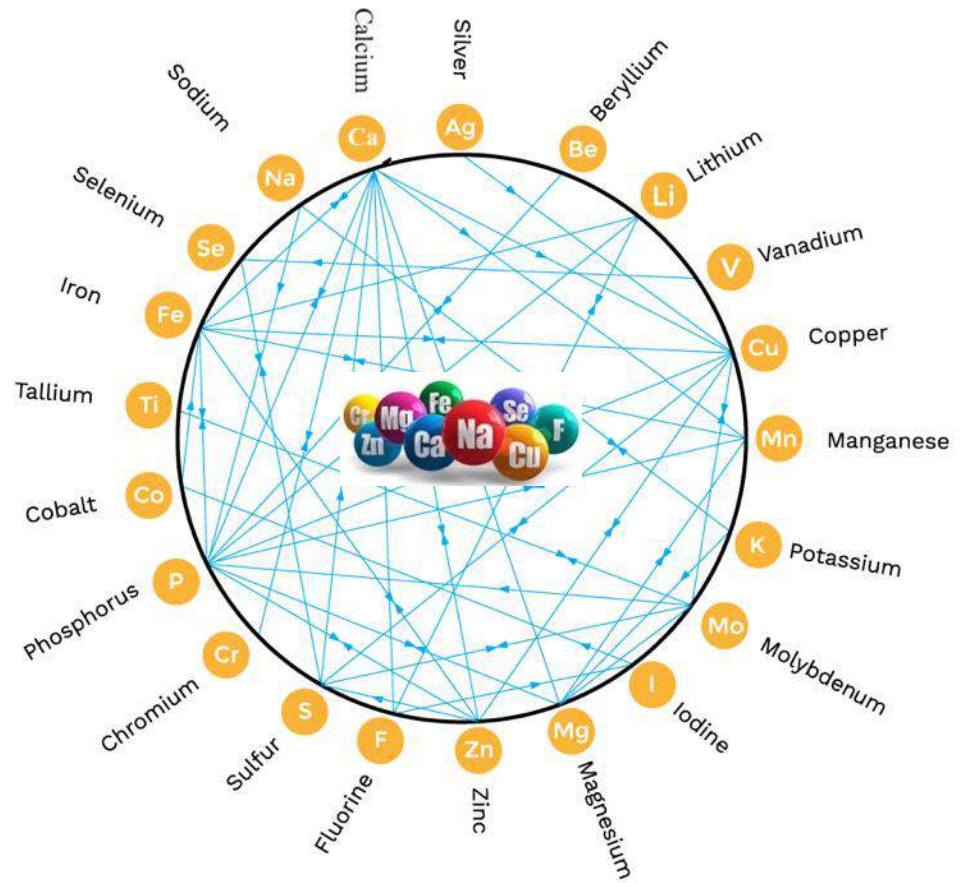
Calcium
Ca
Silver
Ag
Beryllium
Be
Lithium
Li
Vanadium
V
Copper
Cu
Manganese
Mn
Potassium
K
Molybdenum
Mo
Iodine
I
Magnesium
Mg
Zinc
Zn
Fluorine
F
Sulfur
S
Chromium
Cr
Phosphorus
P
Cobalt
Co
Tallium
Ti
Iron
Fe
Selenium
Se
Sodium
Na

Cr Mg Fe Se Zn Ca Na Cu F